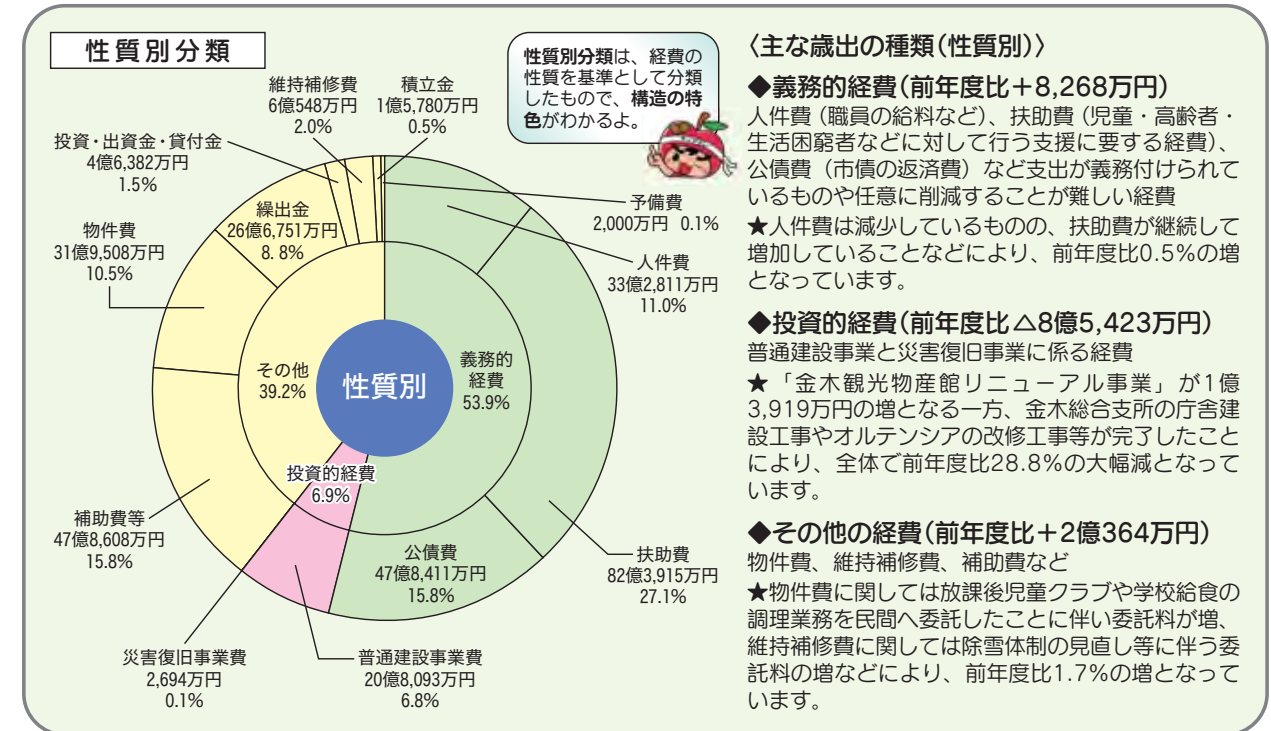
性質別分類

性質別分類は、経費の性質を基準として分類したもので、構造の特色がわかるよ。

維持補修費
6億548万円
2.0%

積立金
1億5,780万円
0.5%

投資・出資金・貸付金
4億6,382万円
1.5%

繰出金
26億6,751万円
8. 8%

物件費
31億9,508万円
10.5%

予備費
2,000万円 0.1%

人件費
33億2,811万円
11.0%

その他
39.2%

性質別

義務的経費
53.9%

投資的経費
6.9%

補助費等
47億8,608万円
15.8%

公債費
47億8,411万円
15.8%

扶助費
82億3,915万円
27.1%

災害復旧事業費
2,694万円
0.1%

普通建設事業費
20億8,093万円
6.8%

〈主な歳出の種類(性質別)〉

◆義務的経費(前年度比+8,268万円)
人件費(職員の給料など)、扶助費(児童・高齢者・生活困窮者などに対して行う支援に要する経費)、公債費(市債の返済費)など支出が義務付けられているものや任意に削減することが難しい経費
★人件費は減少しているものの、扶助費が継続して増加していることなどにより、前年度比0.5%の増となっています。

◆投資的経費(前年度比△8億5,423万円)
普通建設事業と災害復旧事業に係る経費
★「金木観光物産館リニューアル事業」が1億3,919万円の増となる一方、金木総合支所の庁舎建設工事やオルテンシアの改修工事等が完了したことにより、全体で前年度比28.8%の大幅減となっています。

◆その他の経費(前年度比+2億364万円)
物件費、維持補修費、補助費など
★物件費に関しては放課後児童クラブや学校給食の調理業務を民間へ委託したことに伴い委託料が増、維持補修費に関しては除雪体制の見直し等に伴う委託料の増などにより、前年度比1.7%の増となっています。